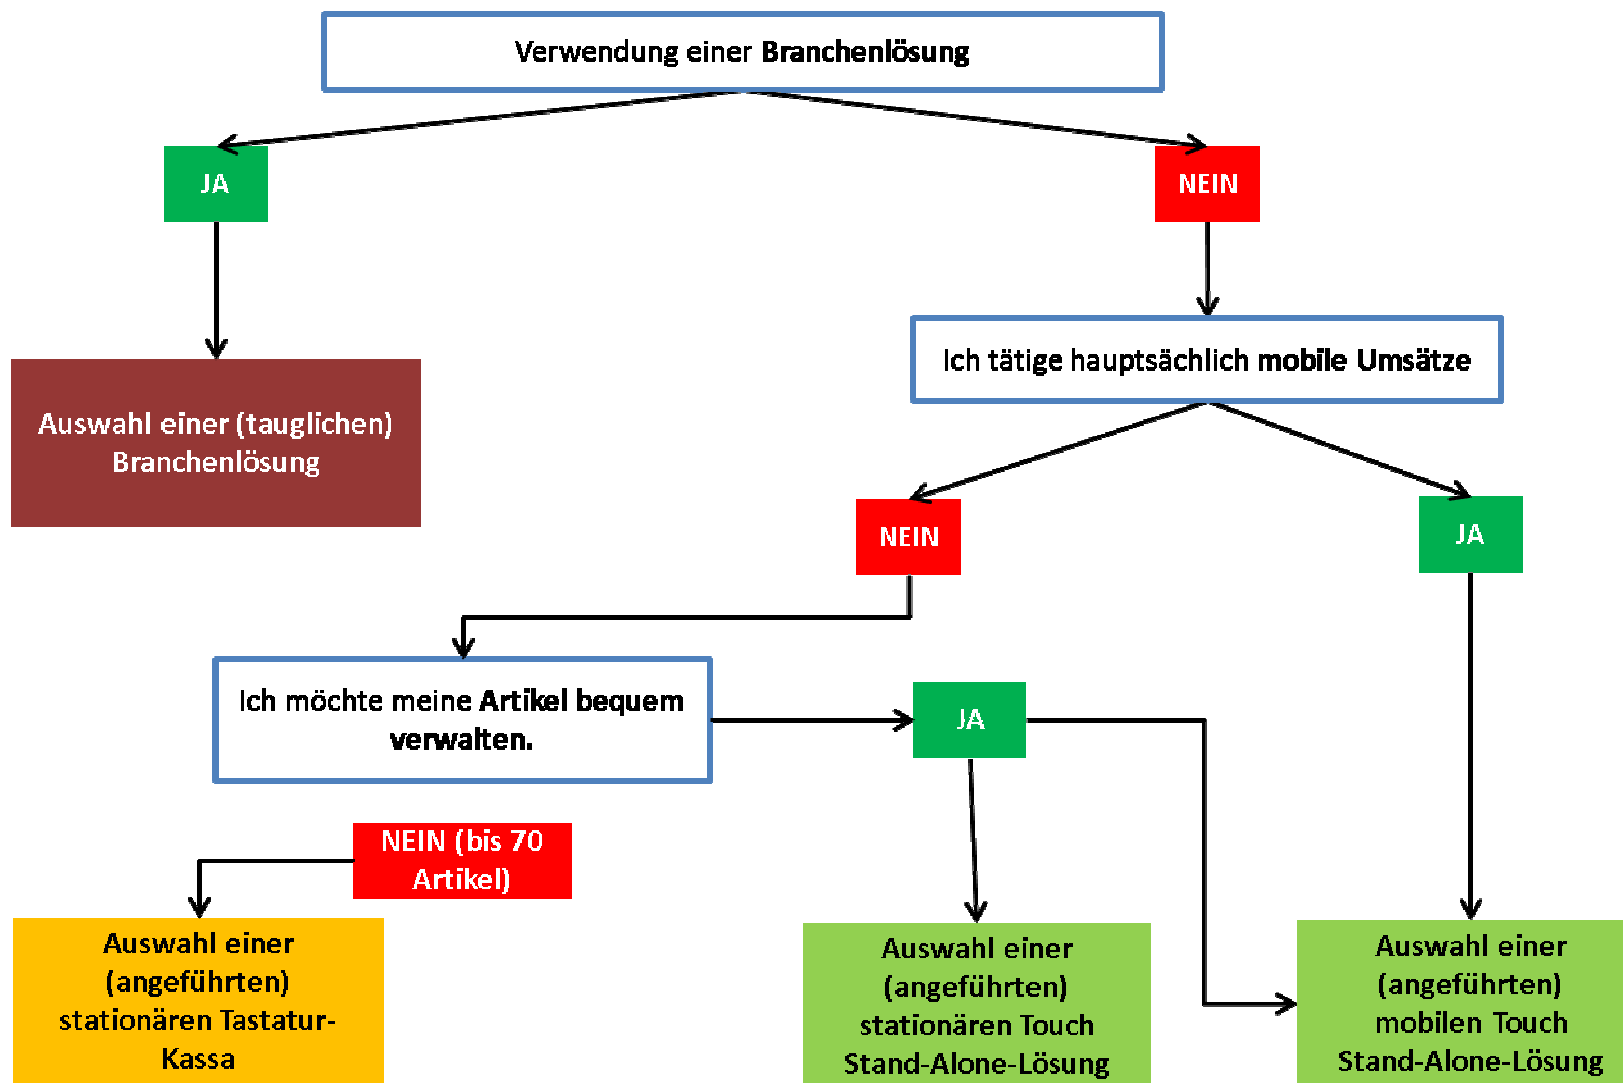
Verwendung einer **Branchenlösung**

JA

NEIN

Auswahl einer (tauglichen) Branchenlösung

Ich tätige hauptsächlich **mobile Umsätze**

NEIN

JA

Ich möchte meine **Artikel bequem verwalten.**

JA

NEIN (bis 70 Artikel)

Auswahl einer (angeführten) stationären Tastatur-Kassa

Auswahl einer (angeführten) stationären Touch Stand-Alone-Lösung

Auswahl einer (angeführten) mobilen Touch Stand-Alone-Lösung